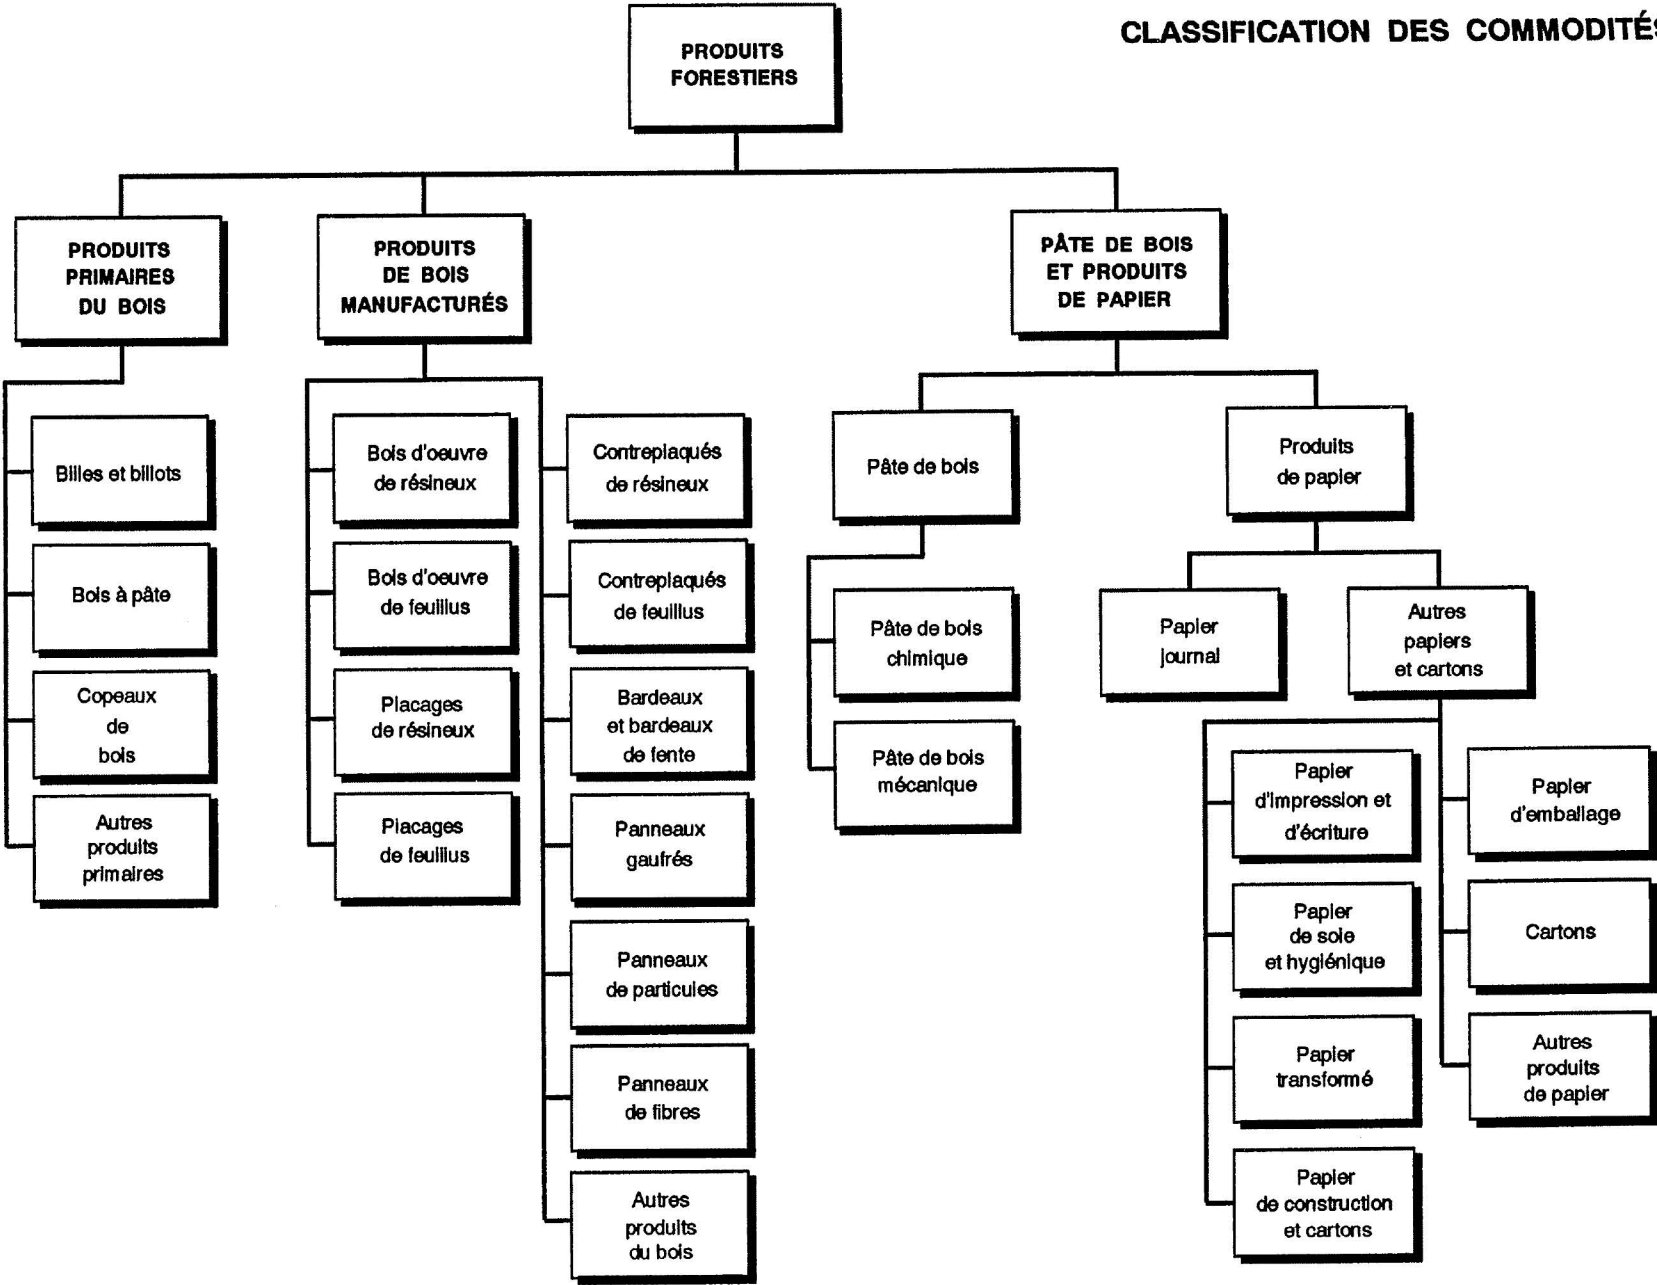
CLASSIFICATION DES COMMODITÉ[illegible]

PRODUITS FORESTIERS

PRODUITS PRIMAIRES DU BOIS

PRODUITS DE BOIS MANUFACTURÉS

PÂTE DE BOIS ET PRODUITS DE PAPIER

Billes et billots

Bois à pâte

Copeaux de bois

Autres produits primaires

Bois d'oeuvre de résineux

Bois d'oeuvre de feuillus

Placages de résineux

Placages de feuillus

Contreplaqués de résineux

Contreplaqués de feuillus

Bardeaux et bardeaux de fente

Panneaux gaufrés

Panneaux de particules

Panneaux de fibres

Autres produits du bois

Pâte de bois

Pâte de bois chimique

Pâte de bois mécanique

Produits de papier

Papier journal

Autres papiers et cartons

Papier d'impression et d'écriture

Papier de soie et hygiénique

Papier transformé

Papier de construction et cartons

Papier d'emballage

Cartons

Autres produits de papier